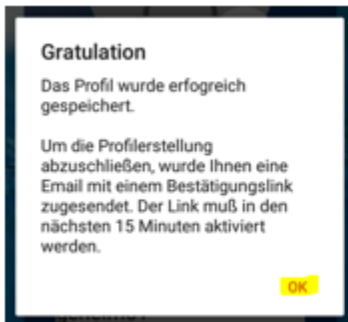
Gratulation

Das Profil wurde erfogreich gespeichert.

Um die Profilerstellung abzuschließen, wurde Ihnen eine Email mit einem Bestätigungslink zugesendet. Der Link muß in den nächsten 15 Minuten aktiviert werden.

OK